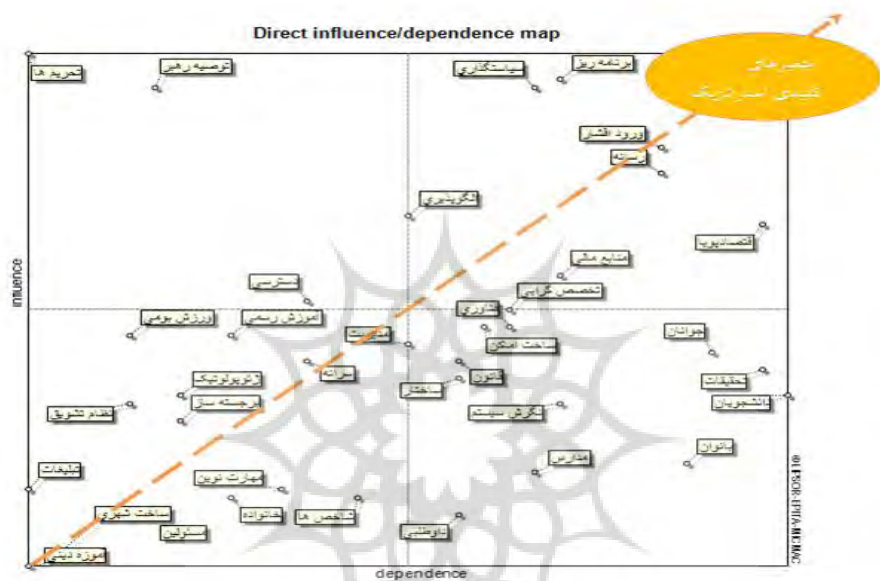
Direct influence/dependence map

تحریم ها
توصیه رهبر
برنامه ریز
سیاستگذاری
عناصر های
کلیدی استراتژیک
ورود اقشار
رسانه
تأثیرپذیری
اقتصادی
منابع مالی
تخصص گرایی
دسترسی
فناوری
ورزش بومی
آموزش رسمی
مدیریت
ساخت امکن
جوانان
سرانه
قانون
ژئوپولوتیک
تحقیقات
ساختار
برجسته ساز
نظام تشویق
نگرش سیستم
دانشجویان
بانوان
مدارس
تبلیغات
مهارت نوین
خانواده
ساخت شهری
شاخص ها
ناوطلبی
مسئولین
آموزه دینی

inluence
dependence
© LIPSOR-EPITA-MICMAC